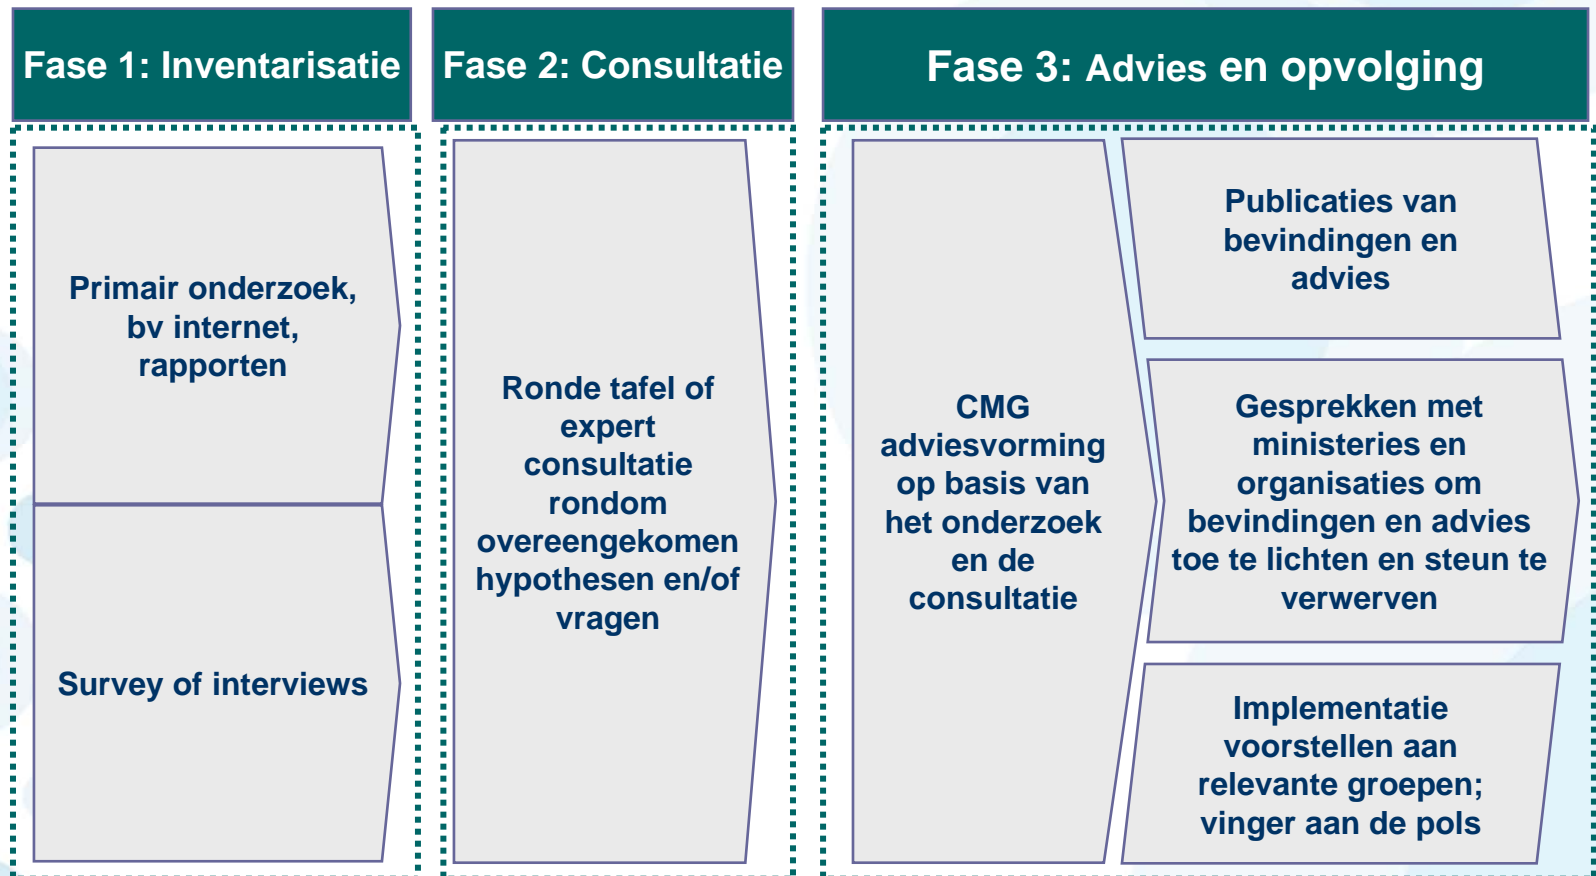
Fase 1: Inventarisatie

Primair onderzoek, bv internet, rapporten

Survey of interviews

Fase 2: Consultatie

Ronde tafel of expert consultatie rondom overeengekomen hypothesen en/of vragen

Fase 3: Advies en opvolging

CMG adviesvorming op basis van het onderzoek en de consultatie

Publicaties van bevindingen en advies

Gesprekken met ministeries en organisaties om bevindingen en advies toe te lichten en steun te verwerven

Implementatie voorstellen aan relevante groepen; vinger aan de pols